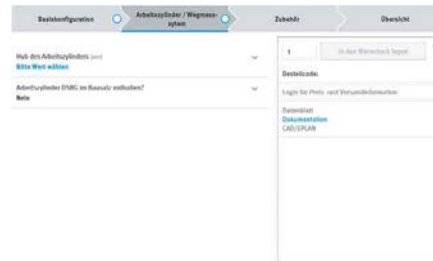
Basiskonfiguration
Arbeitszylinder / Wegmesssystem
Zubehör
Übersicht

Hub des Arbeitszylinders [mm]
Bitte Wert wählen

Arbeitszylinder DSBG im Bausatz enthalten?
Nein

1
In den Warenkorb legen

Bestellcode:

Login für Preis- und Versandinformation

Datenblatt
Dokumentation
CAD/EPLAN